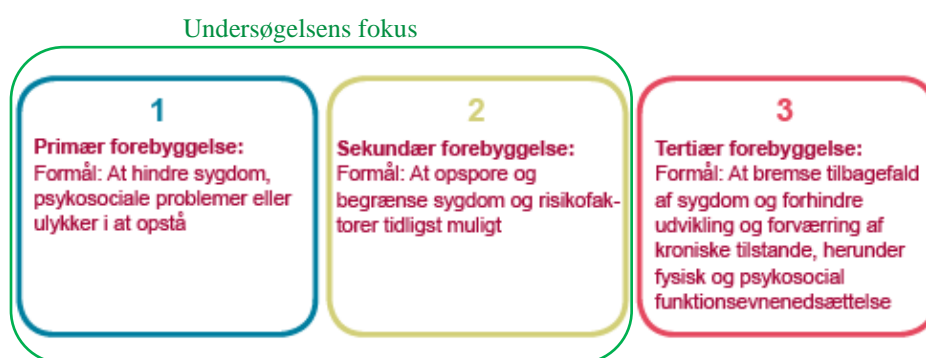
Undersøgelsens fokus

1

Primær forebyggelse:
Formål: At hindre sygdom, psykosociale problemer eller ulykker i at opstå

2

Sekundær forebyggelse:
Formål: At opspore og begrænse sygdom og risikofaktorer tidligst muligt

3

Tertiær forebyggelse:
Formål: At bremse tilbagefald af sygdom og forhindre udvikling og forværring af kroniske tilstande, herunder fysisk og psykosocial funktionsevnenedsættelse